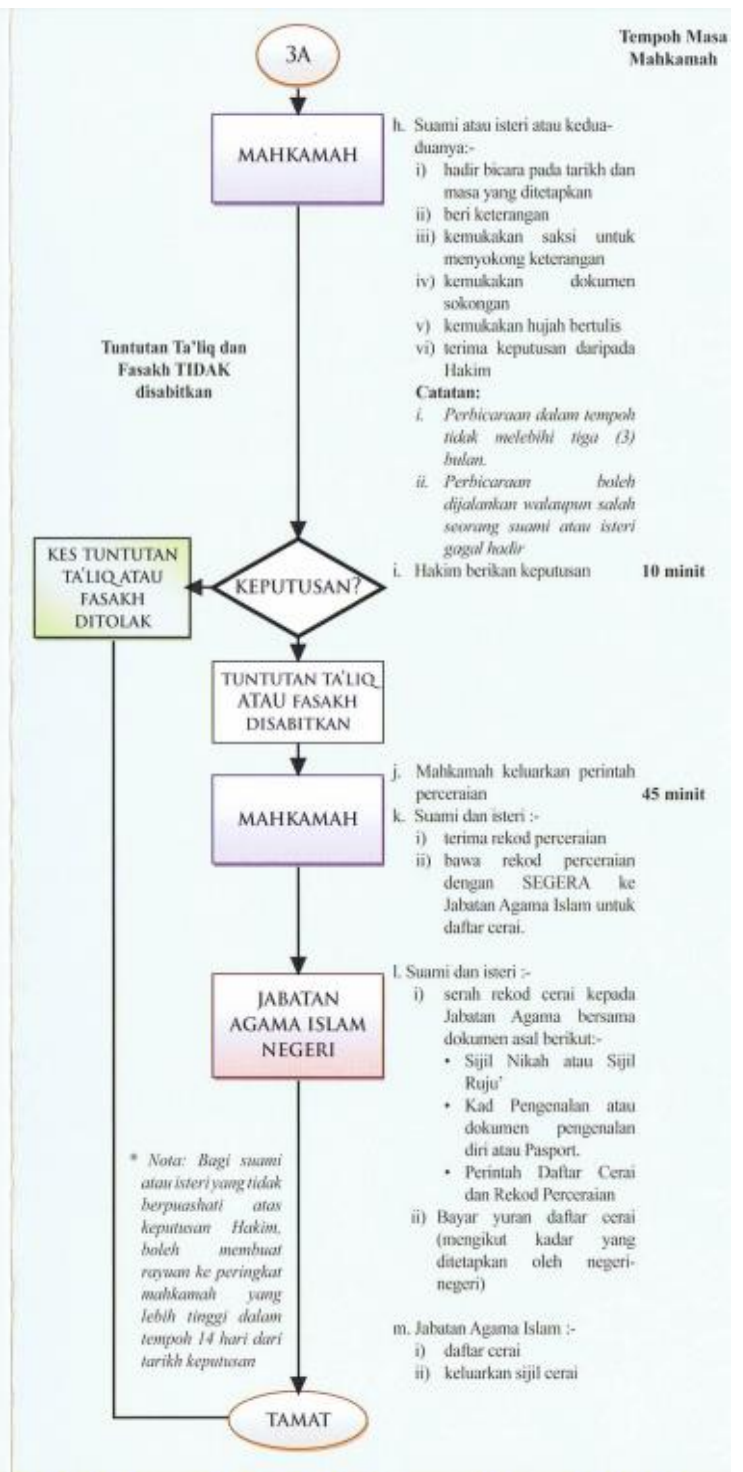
3A

Tempoh Masa Mahkamah

MAHKAMAH

h. Suami atau isteri atau kedua-duanya:-
i) hadir bicara pada tarikh dan masa yang ditetapkan
ii) beri keterangan
iii) kemukakan saksi untuk menyokong keterangan
iv) kemukakan dokumen sokongan
v) kemukakan hujah bertulis
vi) terima keputusan daripada Hakim

Catatan:
i. Perbicaraan dalam tempoh tidak melebihi tiga (3) bulan.
ii. Perbicaraan boleh dijalankan walaupun salah seorang suami atau isteri gagal hadir

Tuntutan Ta'liq dan Fasakh TIDAK disabitkan

KES TUNTUTAN TA'LIQ ATAU FASAKH DITOLAK

KEPUTUSAN?

i. Hakim berikan keputusan

10 minit

TUNTUTAN TA'LIQ ATAU FASAKH DISABITKAN

MAHKAMAH

j. Mahkamah keluarkan perintah perceraian

45 minit

k. Suami dan isteri :-
i) terima rekod perceraian
ii) bawa rekod perceraian dengan SEGERA ke Jabatan Agama Islam untuk daftar cerai.

JABATAN AGAMA ISLAM NEGERI

l. Suami dan isteri :-
i) serah rekod cerai kepada Jabatan Agama bersama dokumen asal berikut:-
• Sijil Nikah atau Sijil Ruju'
• Kad Pengenalan atau dokumen pengenalan diri atau Pasport.
• Perintah Daftar Cerai dan Rekod Perceraian
ii) Bayar yuran daftar cerai (mengikut kadar yang ditetapkan oleh negeri-negeri)

m. Jabatan Agama Islam :-
i) daftar cerai
ii) keluarkan sijil cerai

* Nota: Bagi suami atau isteri yang tidak berpuashati atas keputusan Hakim, boleh membuat rayuan ke peringkat mahkamah yang lebih tinggi dalam tempoh 14 hari dari tarikh keputusan

TAMAT